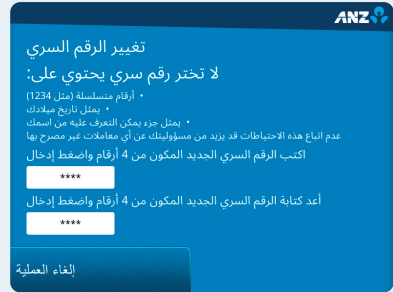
ANZ

تغيير الرقم السري

لا تختر رقم سري يحتوي على:

• أرقام متسلسلة (مثل 1234)
• يمثل تاريخ ميلادك
• يمثل جزء يمكن التعرف عليه من اسمك

عدم اتباع هذه الاحتياطات قد يزيد من مسؤوليتك عن أي معاملات غير مصرح بها

اكتب الرقم السري الجديد المكون من 4 أرقام واضغط إدخال

****

أعد كتابة الرقم السري الجديد المكون من 4 أرقام واضغط إدخال

****

إلغاء العملية